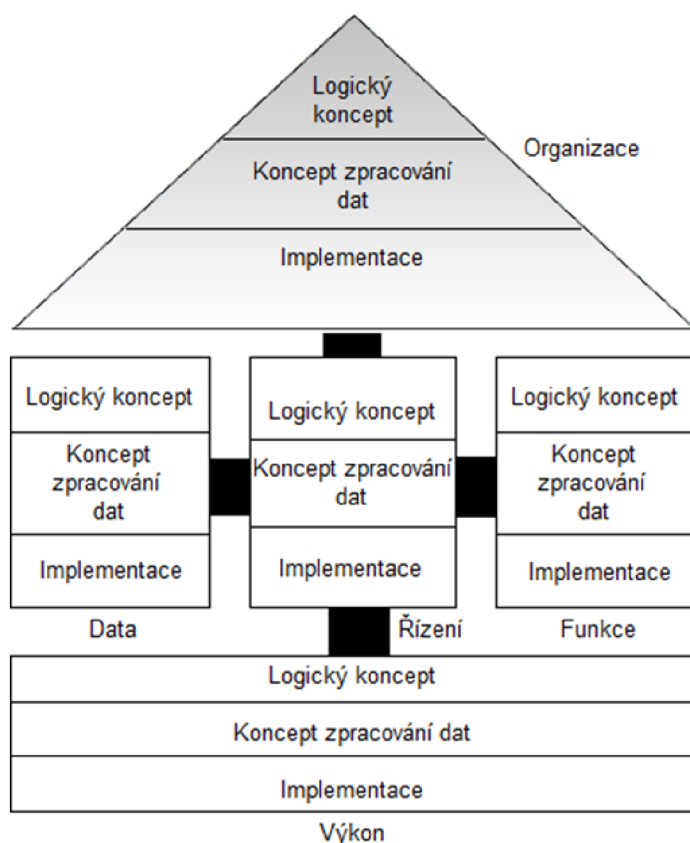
Logický koncept

Koncept zpracování dat

Implementace

Organizace

Logický koncept

Koncept zpracování dat

Implementace

Data

Logický koncept

Koncept zpracování dat

Implementace

Řízení

Logický koncept

Koncept zpracování dat

Implementace

Funkce

Logický koncept

Koncept zpracování dat

Implementace

Výkon